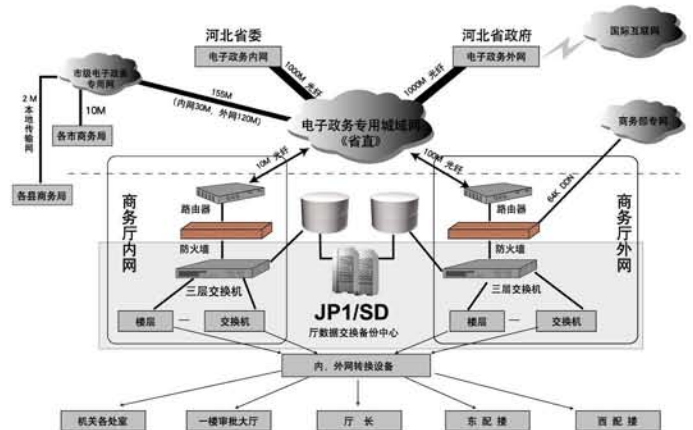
河北省委

河北省政府

电子政务内网

电子政务外网

国际互联网

市级电子政务专用网

2M 本地传输网

10M

各市商务局

155M（内网30M，外网120M）

1000M 光纤

1000M 光纤

电子政务专用城域网《省直》

商务部专网

各县商务局

10M 光纤

100M 光纤

64K DDN

商务厅内网

商务厅外网

路由器

路由器

防火墙

防火墙

三层交换机

三层交换机

楼层

交换机

楼层

交换机

JP1/SD

厅数据交换备份中心

内、外网转换设备

机关各处室

一楼审批大厅

厅长

东配楼

西配楼